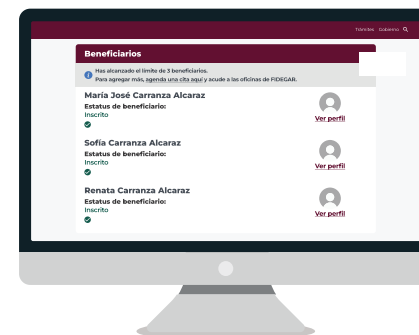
Trámites Gobierno

Beneficiarios

Has alcanzado el límite de 3 beneficiarios.
Para agregar más, agenda una cita aquí y acude a las oficinas de FIDEGAR.

María José Carranza Alcaraz
Estatus de beneficiario:
Inscrito
Ver perfil

Sofía Carranza Alcaraz
Estatus de beneficiario:
Inscrito
Ver perfil

Renata Carranza Alcaraz
Estatus de beneficiario:
Inscrito
Ver perfil